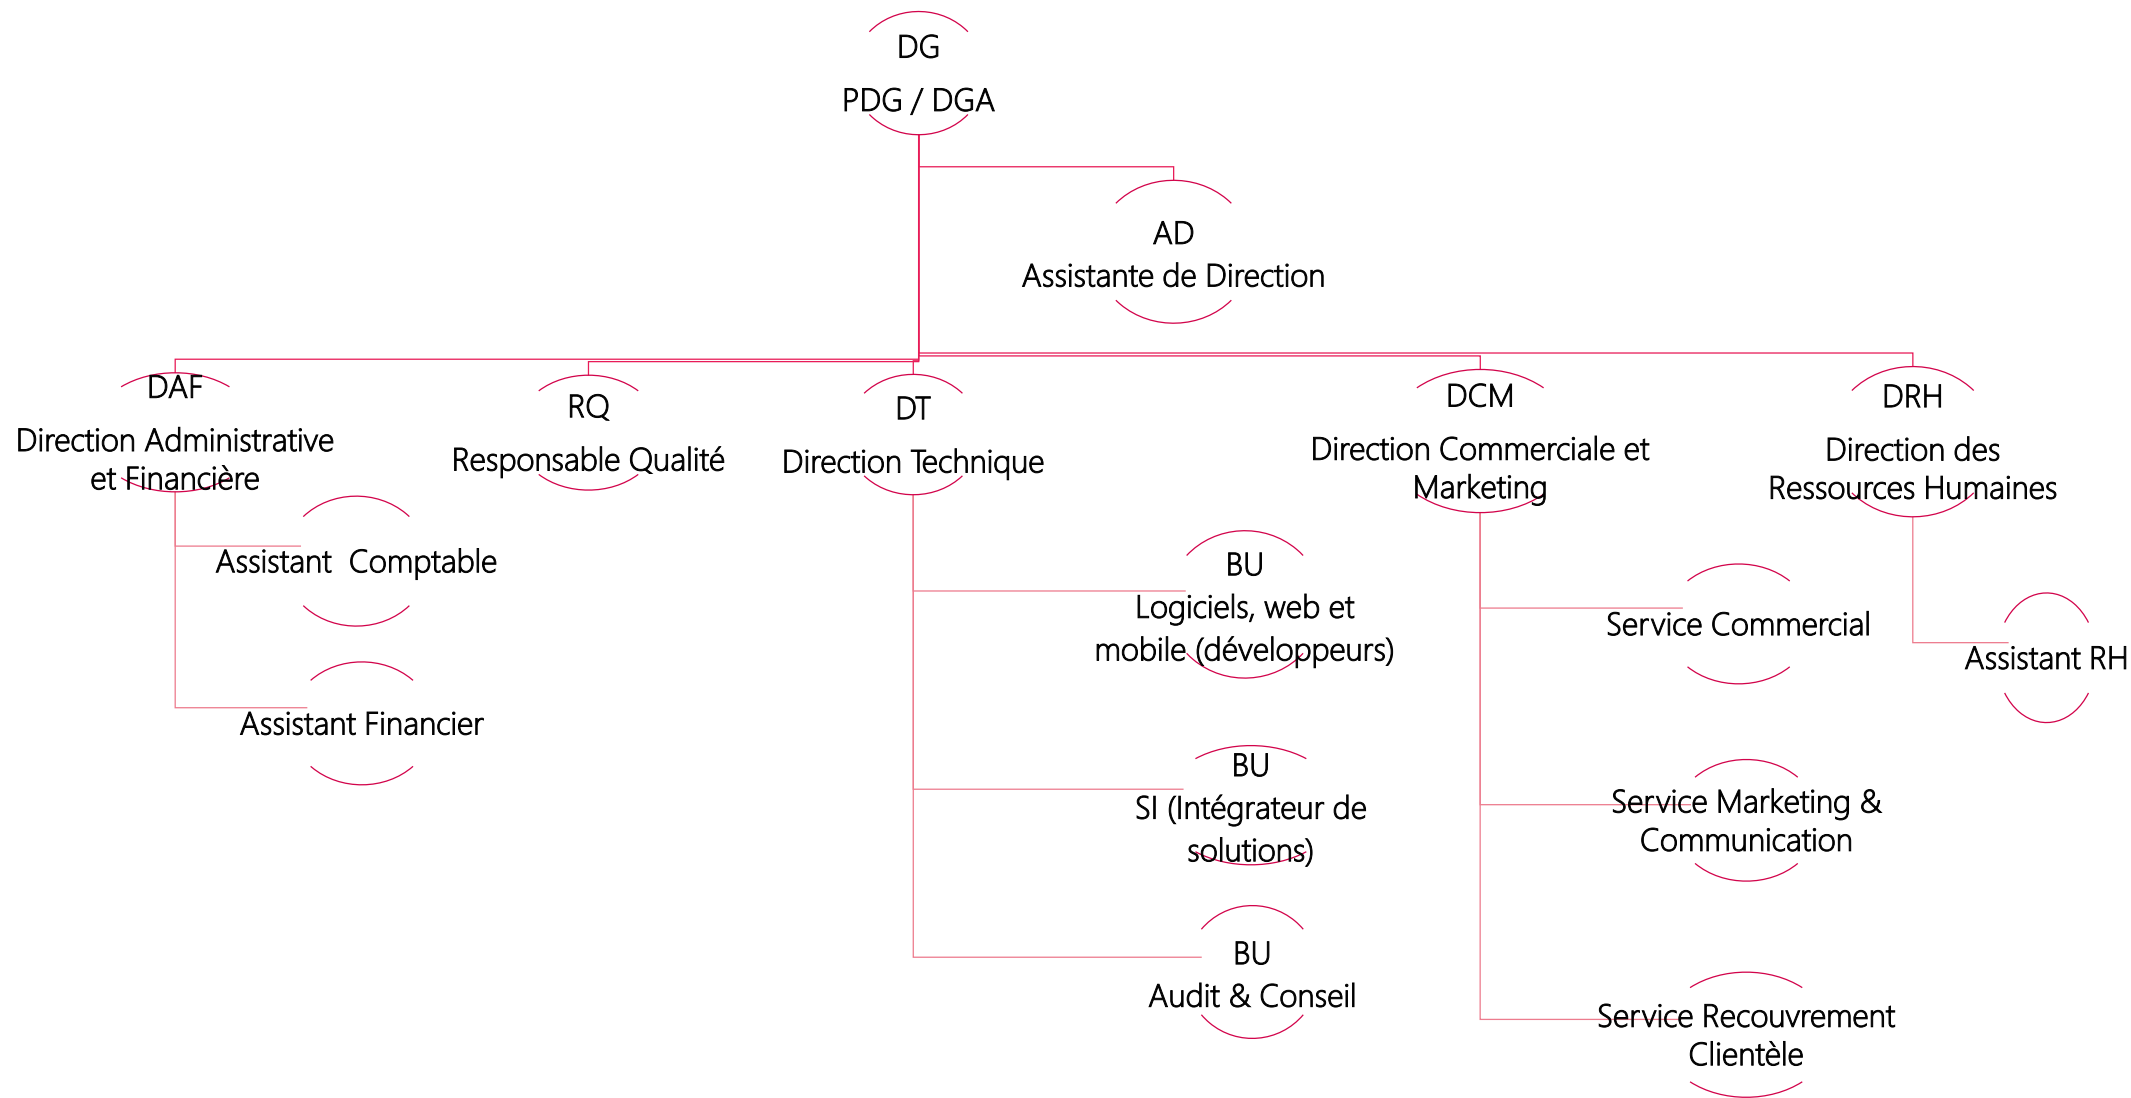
DG
PDG / DGA

AD
Assistante de Direction

DAF
Direction Administrative et Financière

Assistant Comptable

Assistant Financier

RQ
Responsable Qualité

DT
Direction Technique

BU
Logiciels, web et mobile (développeurs)

BU
SI (Intégrateur de solutions)

BU
Audit & Conseil

DCM
Direction Commerciale et Marketing

Service Commercial

Service Marketing & Communication

Service Recouvrement Clientèle

DRH
Direction des Ressources Humaines

Assistant RH